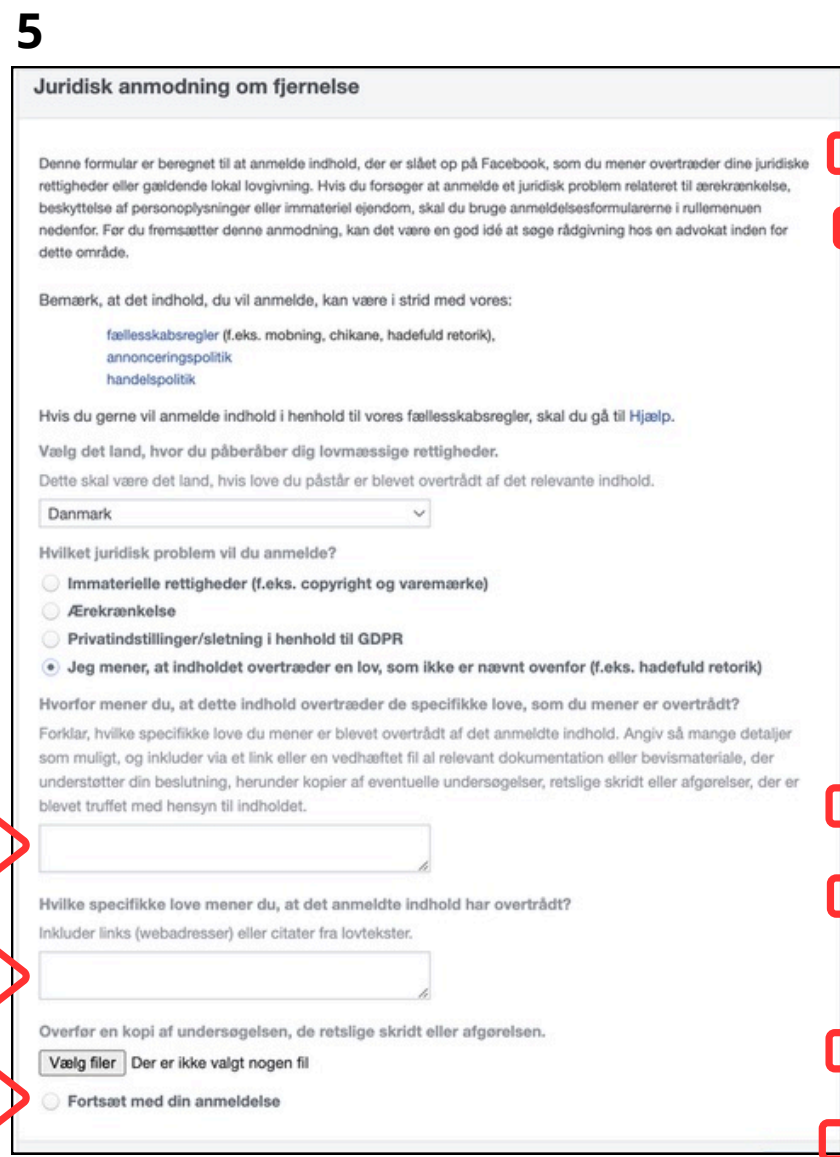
5

Juridisk anmodning om fjernelse

Denne formular er beregnet til at anmelde indhold, der er slået op på Facebook, som du mener overtræder dine juridiske rettigheder eller gældende lokal lovgivning. Hvis du forsøger at anmelde et juridisk problem relateret til ærekrænkelse, beskyttelse af personoplysninger eller immateriel ejendom, skal du bruge anmeldelsesformularerne i rullemenuen nedenfor. Før du fremsætter denne anmodning, kan det være en god idé at søge rådgivning hos en advokat inden for dette område.

Bemærk, at det indhold, du vil anmelde, kan være i strid med vores:

fællesskabsregler (f.eks. mobning, chikane, hadefuld retorik),
annonceringspolitik
handelspolitik

Hvis du gerne vil anmelde indhold i henhold til vores fællesskabsregler, skal du gå til Hjælp.

Vælg det land, hvor du påberåber dig lovmæssige rettigheder.
Dette skal være det land, hvis love du påstår er blevet overtrådt af det relevante indhold.

Danmark

Hvilket juridisk problem vil du anmelde?
Immaterielle rettigheder (f.eks. copyright og varemærke)
Ærekrænkelse
Privatindstillinger/sletning i henhold til GDPR
Jeg mener, at indholdet overtræder en lov, som ikke er nævnt ovenfor (f.eks. hadefuld retorik)

Hvorfor mener du, at dette indhold overtræder de specifikke love, som du mener er overtrådt?
Forklar, hvilke specifikke love du mener er blevet overtrådt af det anmeldte indhold. Angiv så mange detaljer som muligt, og inkluder via et link eller en vedhæftet fil al relevant dokumentation eller bevismateriale, der understøtter din beslutning, herunder kopier af eventuelle undersøgelser, retslige skridt eller afgørelser, der er blevet truffet med hensyn til indholdet.

Hvilke specifikke love mener du, at det anmeldte indhold har overtrådt?
Inkluder links (webadresser) eller citater fra lovtekster.

Overfør en kopi af undersøgelsen, de retslige skridt eller afgørelsen.
Vælg filer Der er ikke valgt nogen fil
Fortsæt med din anmeldelse